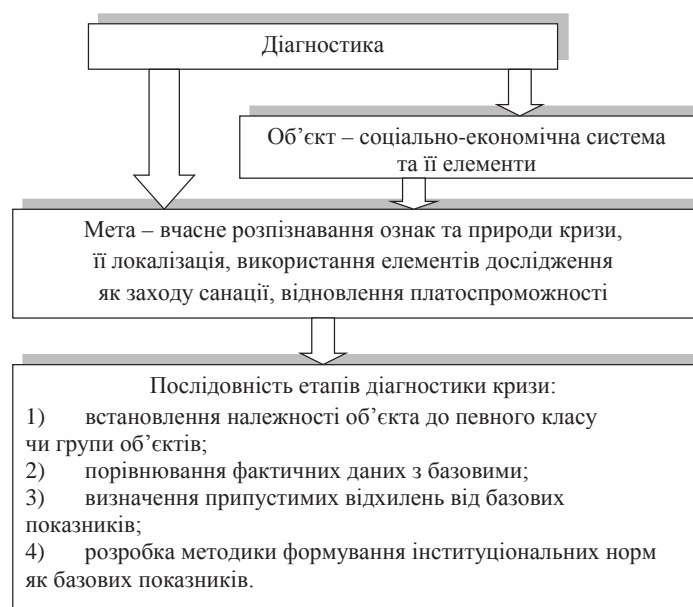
Діагностика

Об'єкт – соціально-економічна система та її елементи

Мета – вчасне розпізнавання ознак та природи кризи, її локалізація, використання елементів дослідження як заходу санації, відновлення платоспроможності

Послідовність етапів діагностики кризи:
1) встановлення належності об'єкта до певного класу чи групи об'єктів;
2) порівнювання фактичних даних з базовими;
3) визначення припустимих відхилень від базових показників;
4) розробка методики формування інституціональних норм як базових показників.